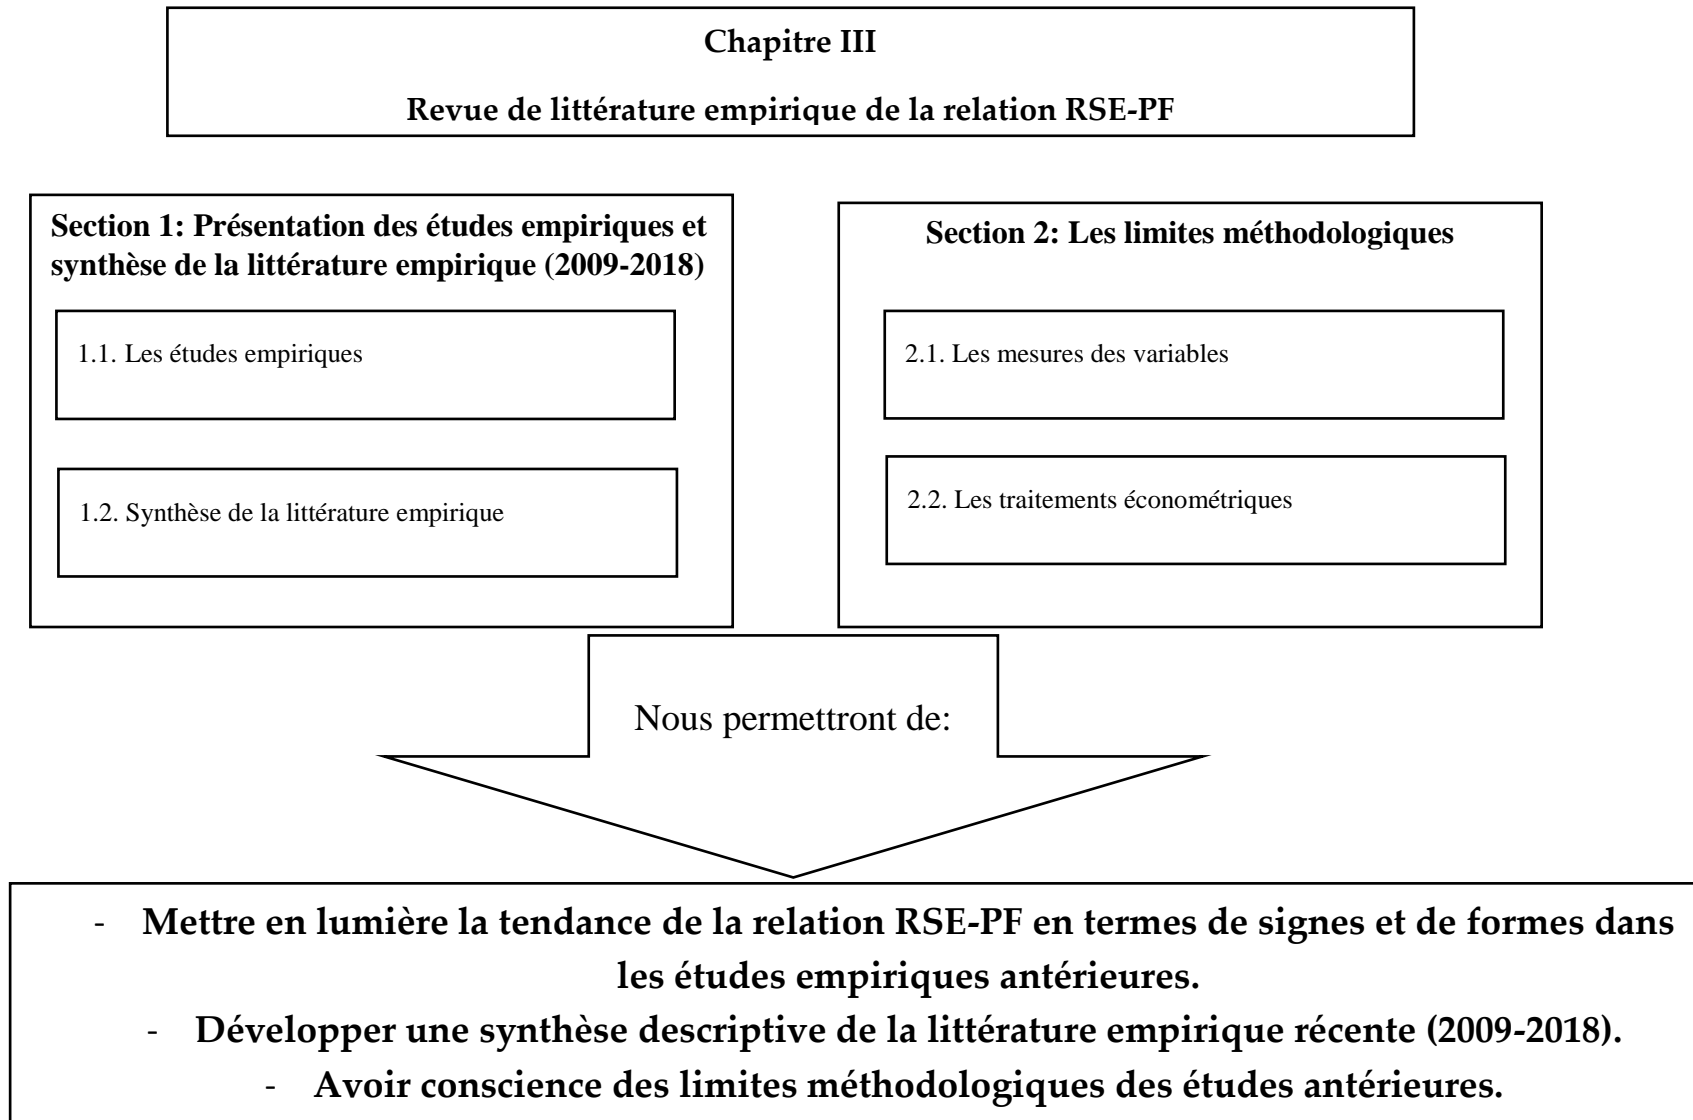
Chapitre III

Revue de littérature empirique de la relation RSE-PF

Section 1: Présentation des études empiriques et synthèse de la littérature empirique (2009-2018)

1.1. Les études empiriques

1.2. Synthèse de la littérature empirique

Section 2: Les limites méthodologiques

2.1. Les mesures des variables

2.2. Les traitements économétriques

Nous permettront de:

- Mettre en lumière la tendance de la relation RSE-PF en termes de signes et de formes dans les études empiriques antérieures.
- Développer une synthèse descriptive de la littérature empirique récente (2009-2018).
- Avoir conscience des limites méthodologiques des études antérieures.